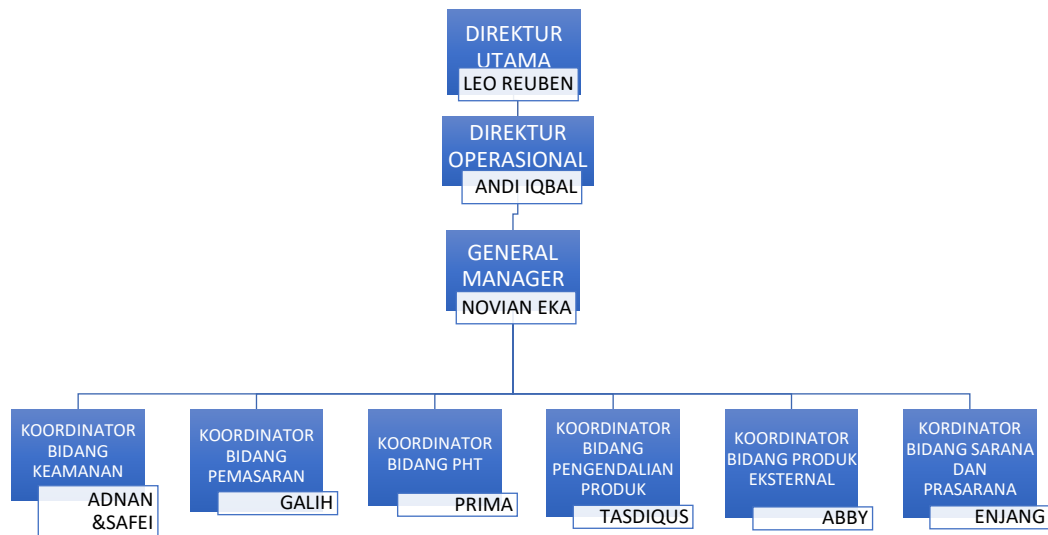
DIREKTUR UTAMA
LEO REUBEN

DIREKTUR OPERASIONAL
ANDI IQBAL

GENERAL MANAGER
NOVIAN EKA

KOORDINATOR BIDANG KEAMANAN
ADNAN &SAFEI

KOORDINATOR BIDANG PEMASARAN
GALIH

KOORDINATOR BIDANG PHT
PRIMA

KOORDINATOR BIDANG PENGENDALIAN PRODUK
TASDIQUS

KOORDINATOR BIDANG PRODUK EKSTERNAL
ABBY

KORDINATOR BIDANG SARANA DAN PRASARANA
ENJANG